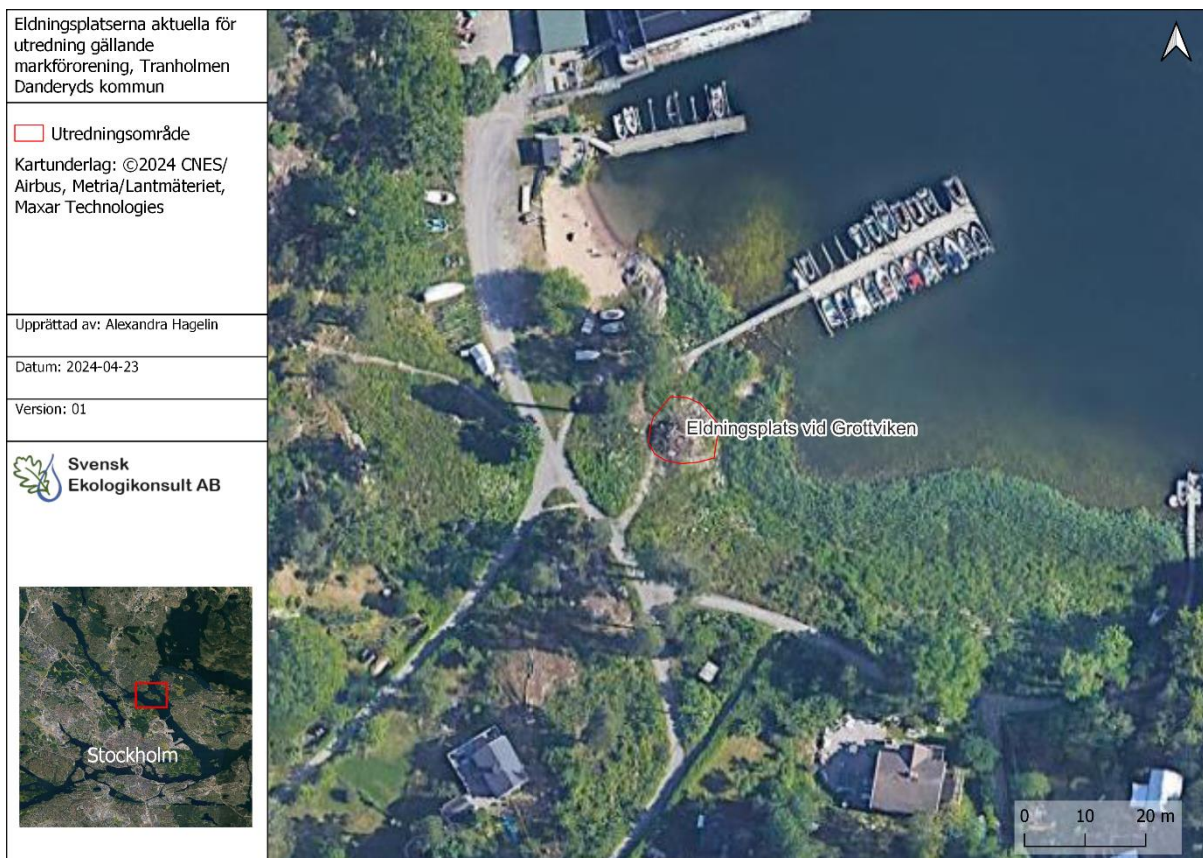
Eldningsplatserna aktuella för utredning gällande markförorening, Tranholmen Danderyds kommun

Utredningsområde

Kartunderlag: ©2024 CNES/ Airbus, Metria/Lantmäteriet, Maxar Technologies

Upprättad av: Alexandra Hagelin

Datum: 2024-04-23

Version: 01

Svensk Ekologikonsult AB

Stockholm

Eldningsplats vid Grottviken

0 10 20 m